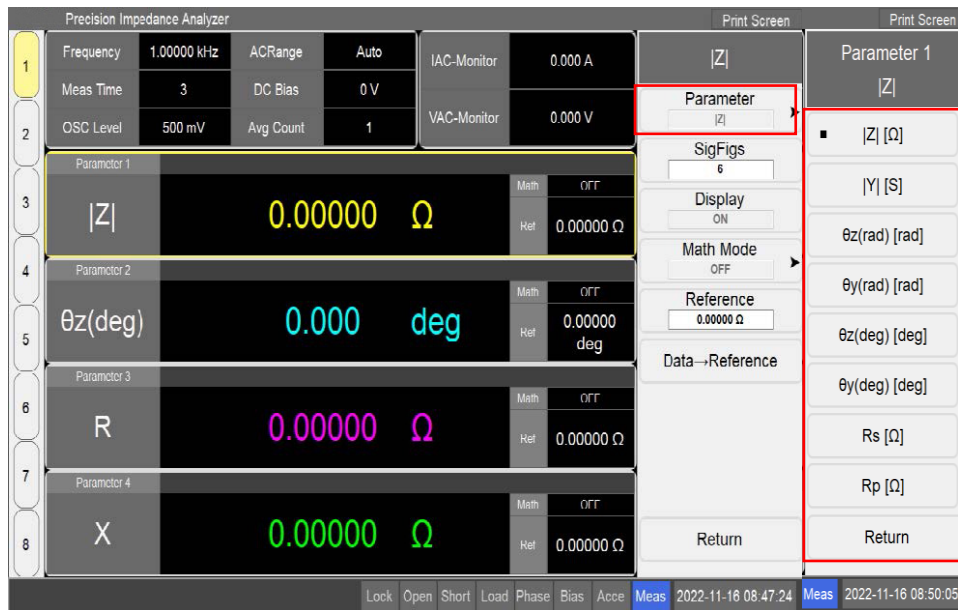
Precision Impedance Analyzer

Print Screen

Print Screen

1
2
3
4
5
6
7
8

| Frequency | 1.00000 kHz | ACRange | Auto |
|---|---|---|---|
| Meas Time | 3 | DC Bias | 0 V |
| OSC Level | 500 mV | Avg Count | 1 |

| IAC-Monitor | 0.000 A |
|---|---|
| VAC-Monitor | 0.000 V |

Parameter 1
|Z|
0.00000 Ω
Math OFF
Ref 0.00000 Ω

Parameter 2
θz(deg)
0.000 deg
Math OFF
Ref 0.00000 deg

Parameter 3
R
0.00000 Ω
Math OFF
Ref 0.00000 Ω

Parameter 4
X
0.00000 Ω
Math OFF
Ref 0.00000 Ω

|Z|

Parameter
|Z|

SigFigs
6

Display
ON

Math Mode
OFF

Reference
0.00000 Ω

Data→Reference

Return

Parameter 1
|Z|

|Z| [Ω]
|Y| [S]
θz(rad) [rad]
θy(rad) [rad]
θz(deg) [deg]
θy(deg) [deg]
Rs [Ω]
Rp [Ω]
Return

Lock Open Short Load Phase Bias Acce Meas 2022-11-16 08:47:24 Meas 2022-11-16 08:50:05